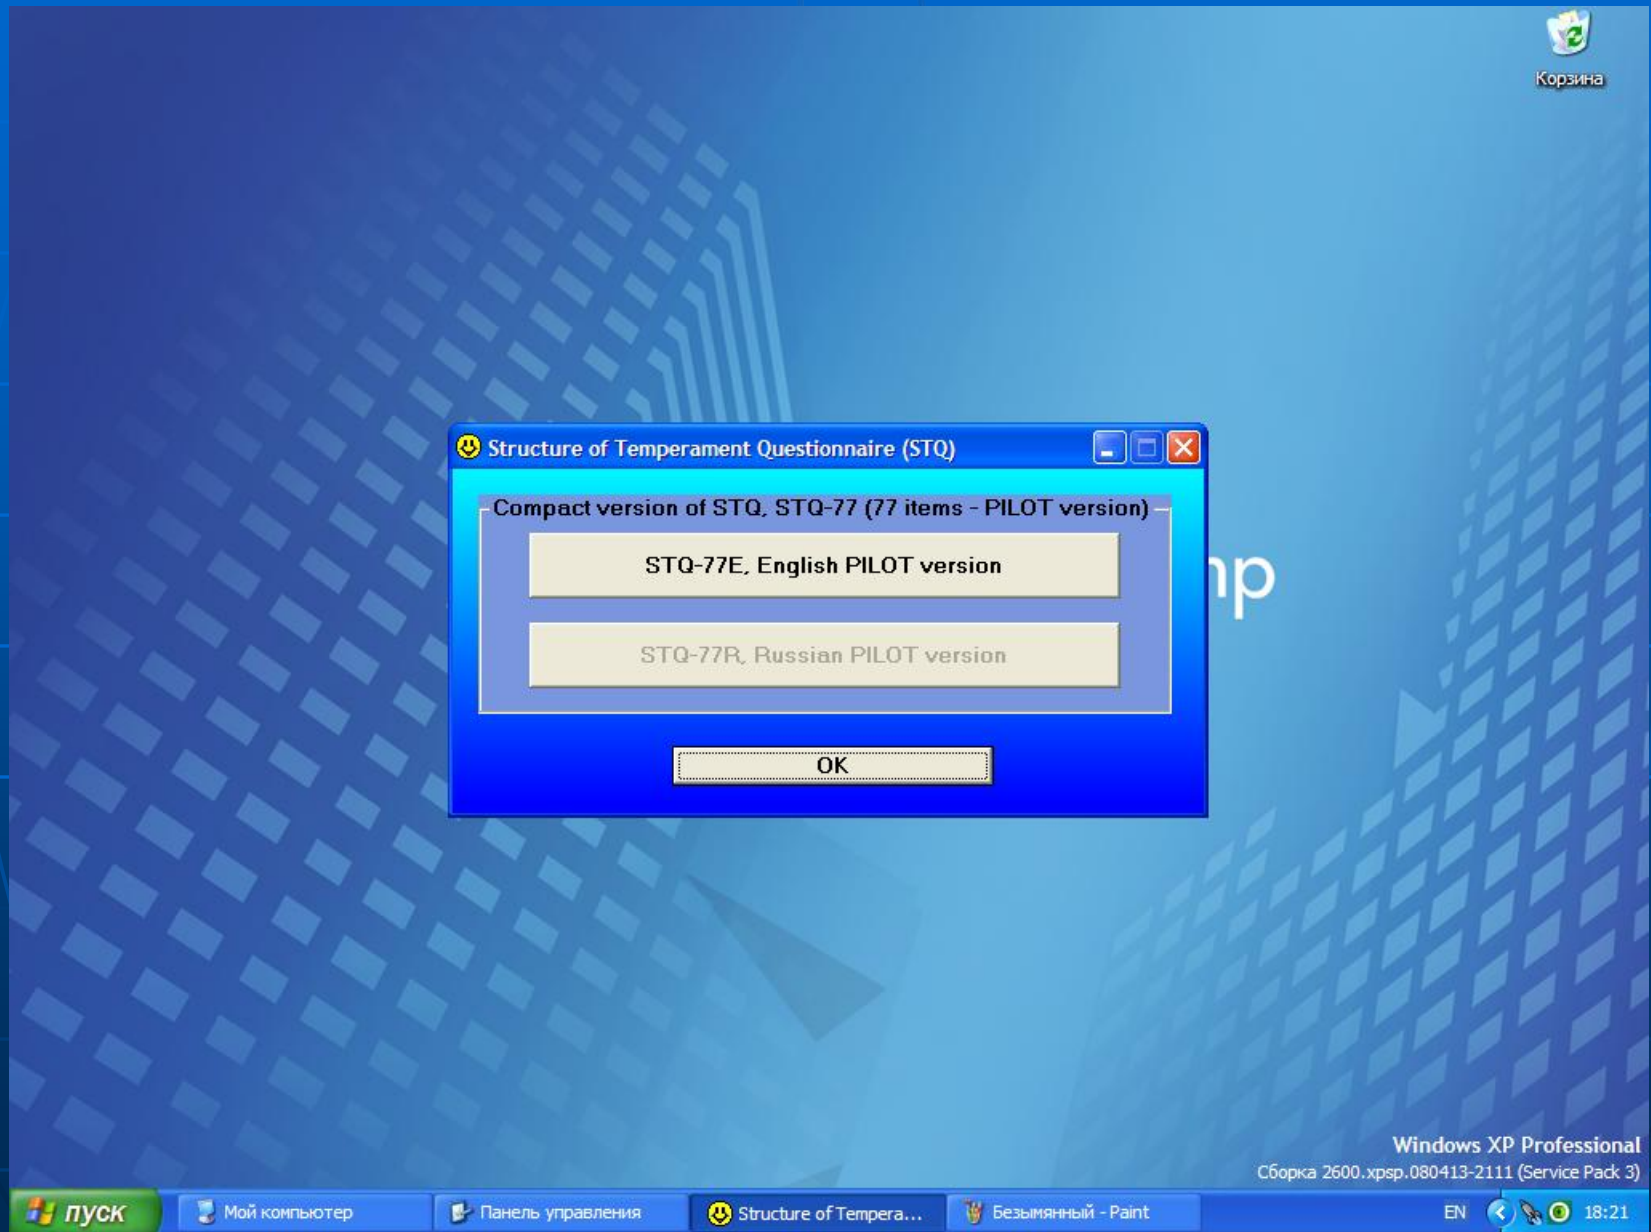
Корзина

Structure of Temperament Questionnaire (STQ)

Compact version of STQ, STQ-77 (77 items - PILOT version)

STQ-77E, English PILOT version

STQ-77R, Russian PILOT version

OK

np

Windows XP Professional
Сборка 2600.xpsp.080413-2111 (Service Pack 3)

пуск
Мой компьютер
Панель управления
Structure of Tempera...
Безымянный - Paint
EN
18:21